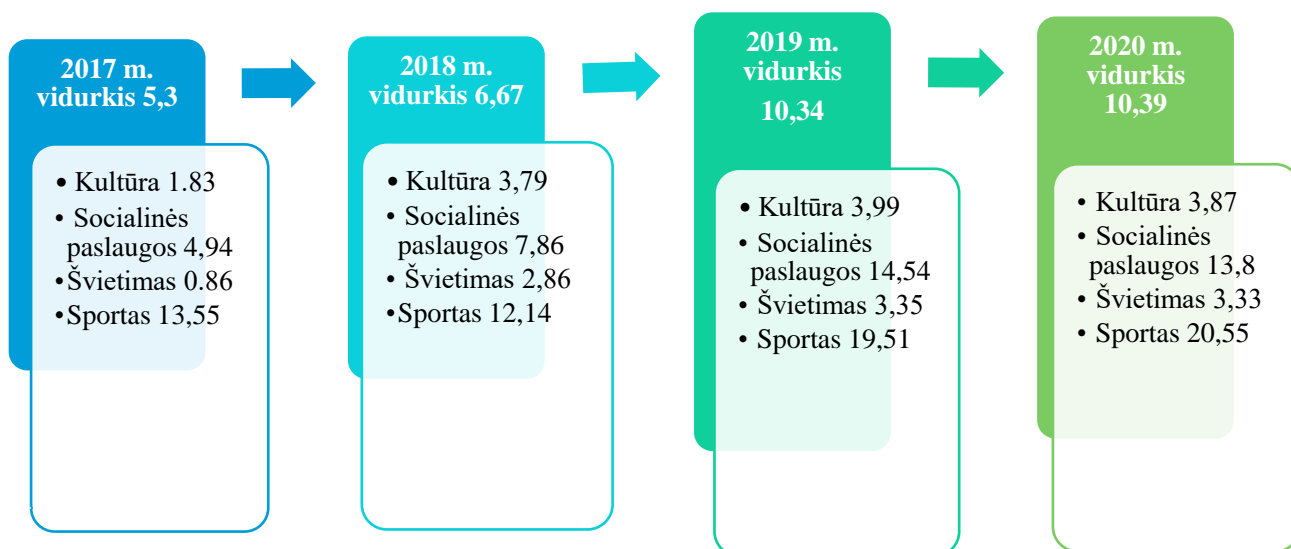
2017 m. vidurkis 5,3

• Kultūra 1.83
• Socialinės paslaugos 4,94
•Švietimas 0.86
•Sportas 13,55

2018 m. vidurkis 6,67

• Kultūra 3,79
• Socialinės paslaugos 7,86
• Švietimas 2,86
•Sportas 12,14

2019 m. vidurkis 10,34

• Kultūra 3,99
• Socialinės paslaugos 14,54
• Švietimas 3,35
• Sportas 19,51

2020 m. vidurkis 10,39

• Kultūra 3,87
• Socialinės paslaugos 13,8
• Švietimas 3,33
• Sportas 20,55